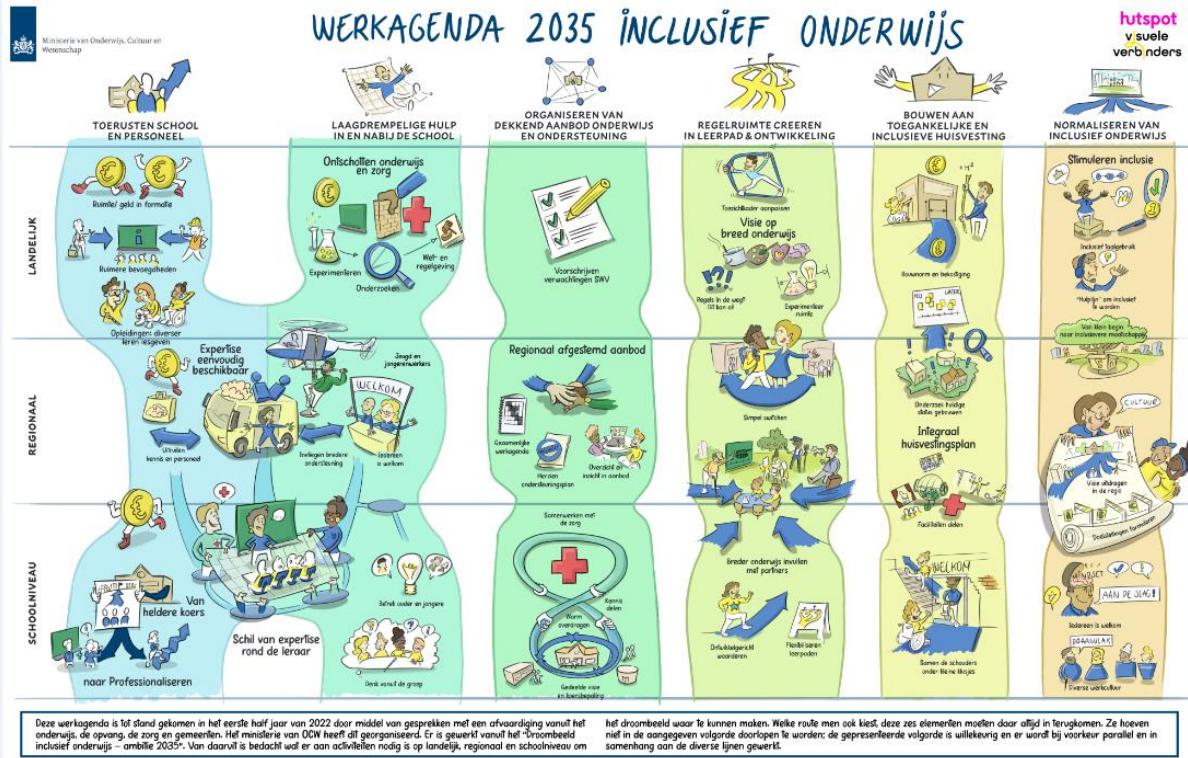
Ministerie van Onderwijs, Cultuur en Wetenschap

WERKAGENDA 2035 INCLUSIEF ONDERWIJS

hutspot visuele verbinders

TOERUSTEN SCHOOL EN PERSONEEL

LAAGDREMPELIGE HULP IN EN NABIJ DE SCHOOL

ORGANISEREN VAN DEKKEND AANBOD ONDERWIJS EN ONDERSTEUNING

REGELRUIMTE CREEREN IN LEERPAD & ONTWIKKELING

BOUWEN AAN TOEGANKELIJKE EN INCLUSIEVE HUISVESTING

NORMALISEREN VAN INCLUSIEF ONDERWIJS

LANDELIJK

REGIONAAL

SCHOOLNIVEAU

Ruimte/ geld in formatie

Ruimere bevoegdheden

Opleidingen: diverser leren lesgeven

Expertise eenvoudig beschikbaar

Uitruilen kennis en personeel

Van heldere koers

Schil van expertise rond de leraar

naar Professionaliseren

Ontschotten onderwijs en zorg

Experimenteren

Onderzoeken

Wet- en regelgeving

Jeugd en jongerenwerkers

WELKOM

Inzetten bredere ondersteuning

Iedereen is welkom

Behoeften kind centraal

Schrik onder en jongere

Denk vanuit de groep

Voorschrijven verwachtingen SWV

Regionaal afgestemd aanbod

Gezamenlijke werkagenda

Herzien ondersteuningsplan

Overzicht en inzicht in aanbod

Samenwerken met de zorg

Kennis delen

Warm overdragen

Gedeelde visie in kansbepaling

Toezichtkader aanpassen

Visie op breed onderwijs

Regels in de weg? Of kan al

Experimenteer ruimte

Simpel aanpassen

Breder onderwijs invullen met partners

Onderwijstijd flexibel

Flexibel leren leerpaden

Bouwnorm en bekostiging

LATER

Onderzoek huidige staat gebouwen

Integraal huisvestingsplan

Faciliteiten delen

WELKOM

Samen de schouders onder kleine klusjes

Stimuleren inclusie

Inclusief taalgebruik

"Hulplijn" om inclusief te worden

Van klein begin naar inclusievere maatschappij

CULTUUR

Visie uitdragen in de regio

Stadsbrug tussen leerlingen

AAN DE SLAG!

Iedereen is welkom

Diverse werkcultuur

Deze werkagenda is tot stand gekomen in het eerste half jaar van 2022 door middel van gesprekken met een afvaardiging vanuit het onderwijs, de opvang, de zorg en gemeenten. Het ministerie van OCW heeft dit georganiseerd. Er is gewerkt vanuit het "Droombeeld inclusief onderwijs – ambitie 2035". Van daaruit is bedacht wat er aan activiteiten nodig is op landelijk, regionaal en schoolniveau om het droombeeld waar te kunnen maken. Welke route men ook kiest, deze zes elementen moeten daar altijd in terugkomen. Ze hoeven niet in de aangegeven volgorde doorlopen te worden; de gepresenteerde volgorde is willekeurig en er wordt bij voorkeur parallel en in samenhang aan de diverse lijnen gewerkt.